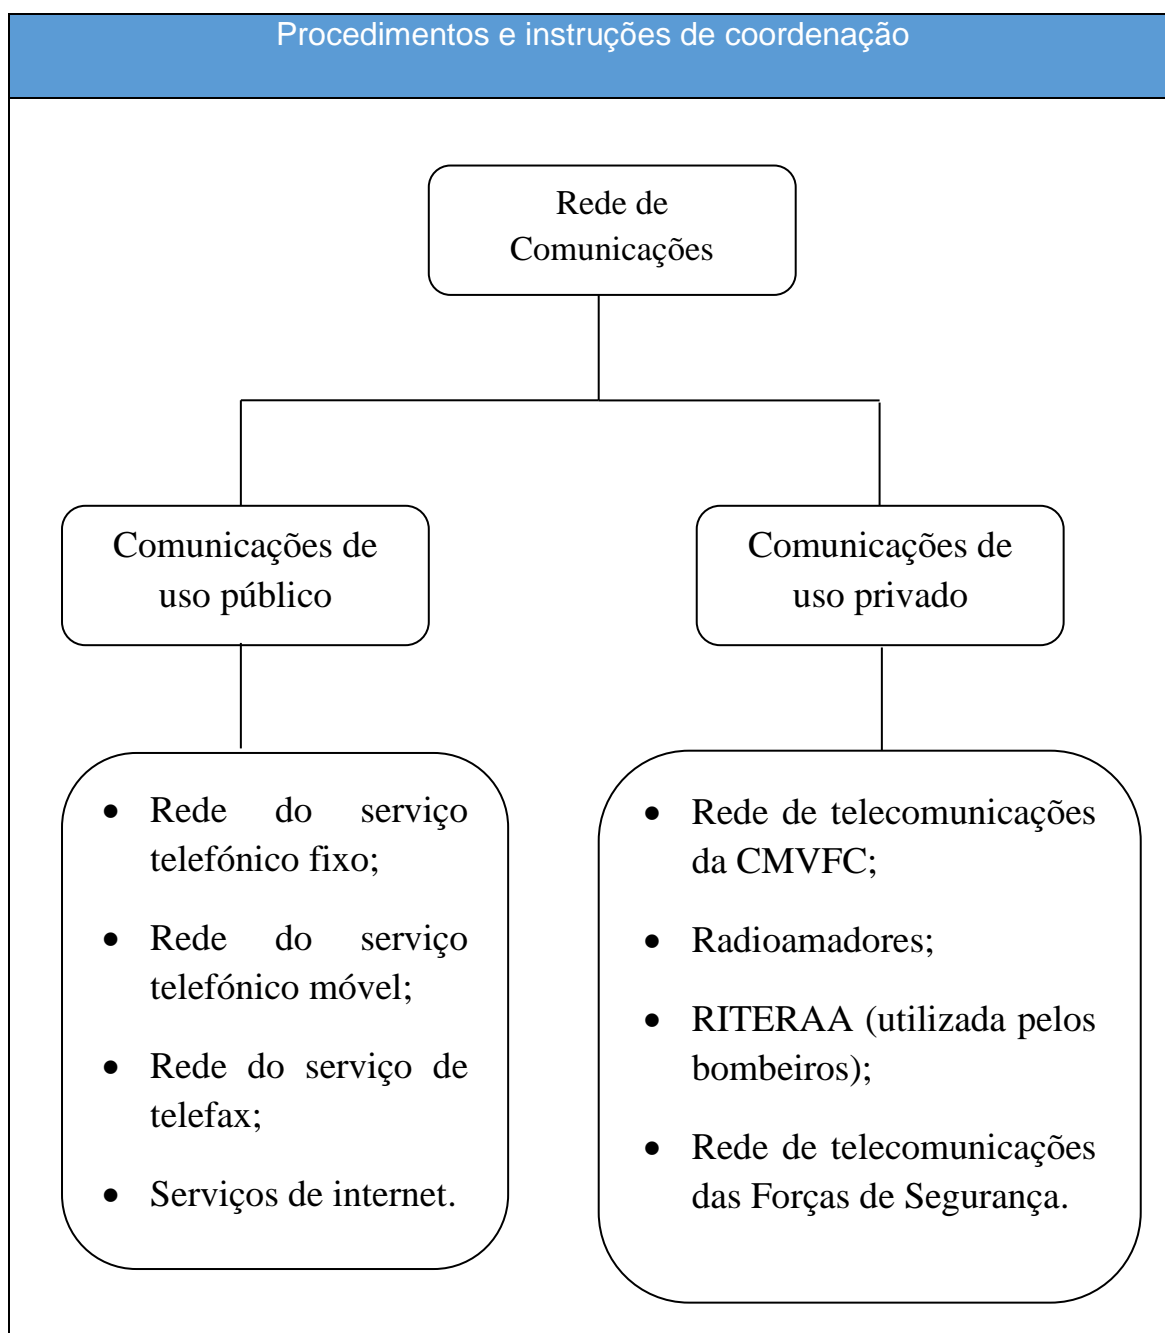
Procedimentos e instruções de coordenação

Rede de Comunicações

Comunicações de uso público

Comunicações de uso privado

- Rede do serviço telefónico fixo;
- Rede do serviço telefónico móvel;
- Rede do serviço de telefax;
- Serviços de internet.

- Rede de telecomunicações da CMVFC;
- Radioamadores;
- RITERAA (utilizada pelos bombeiros);
- Rede de telecomunicações das Forças de Segurança.